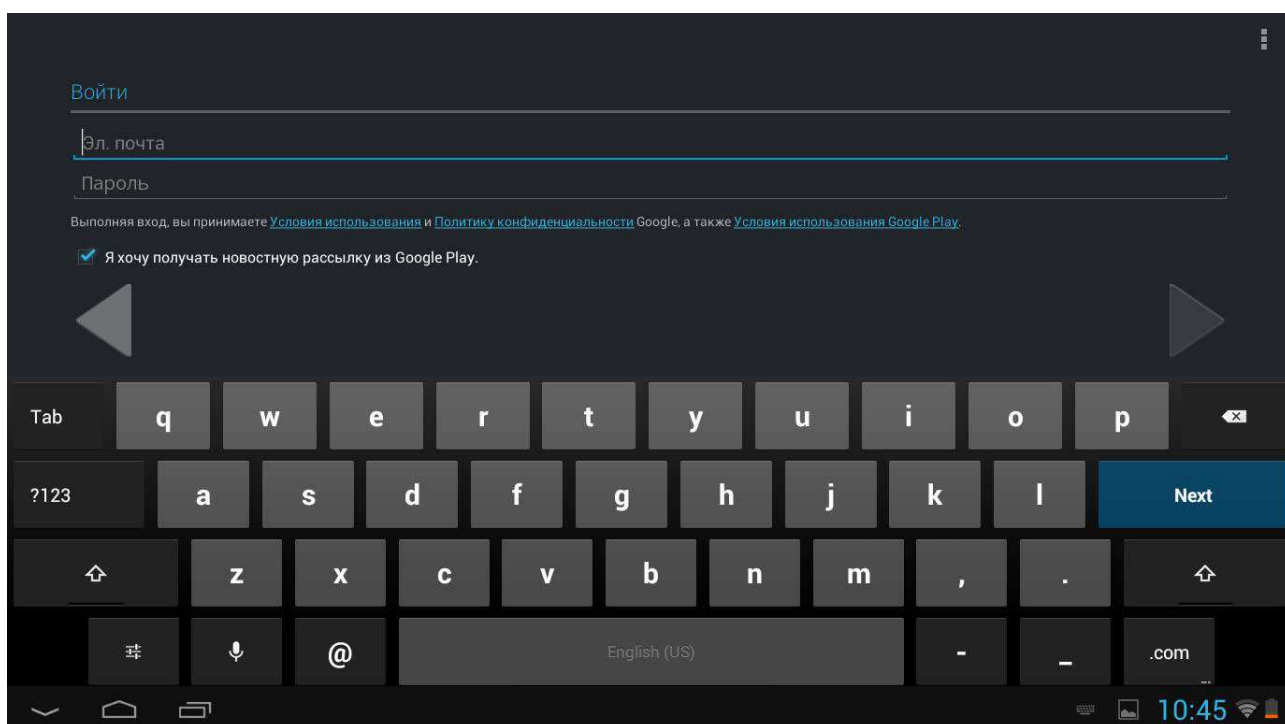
Войти

Эл. почта

Пароль

Выполняя вход, вы принимаете Условия использования и Политику конфиденциальности Google, а также Условия использования Google Play.

Я хочу получать новостную рассылку из Google Play.

Tab q w e r t y u i o p

?123 a s d f g h j k l Next

z x c v b n m , .

@ English (US) - _ .com

10:45